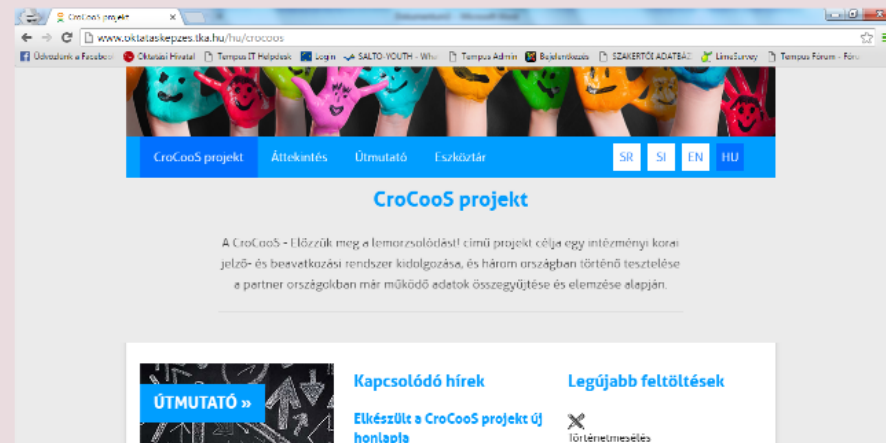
CroCooS projekt
www.oktataskepzes.tka.hu/hu/crocoos
Üdvözlünk a Facebo... Oktatási Hivatal Tempus IT Helpdesk Login SALTO-YOUTH - Wha... Tempus Admin Bejelentkezés SZAKÉRTŐI ADATBÁ... LimeSurvey Tempus Fórum - Főo...

CroCooS projekt Áttekintés Útmutató Eszköztár SR SI EN HU

CroCooS projekt

A CroCooS - Előzzük meg a lemorzsolódást! című projekt célja egy intézményi korai jelző- és beavatkozási rendszer kidolgozása, és három országban történő tesztelése a partner országokban már működő adatok összegyűjtése és elemzése alapján.

ÚTMUTATÓ »

Kapcsolódó hírek

Elkészült a CroCooS projekt új honlapja

Legújabb feltöltések

Történetmesélés